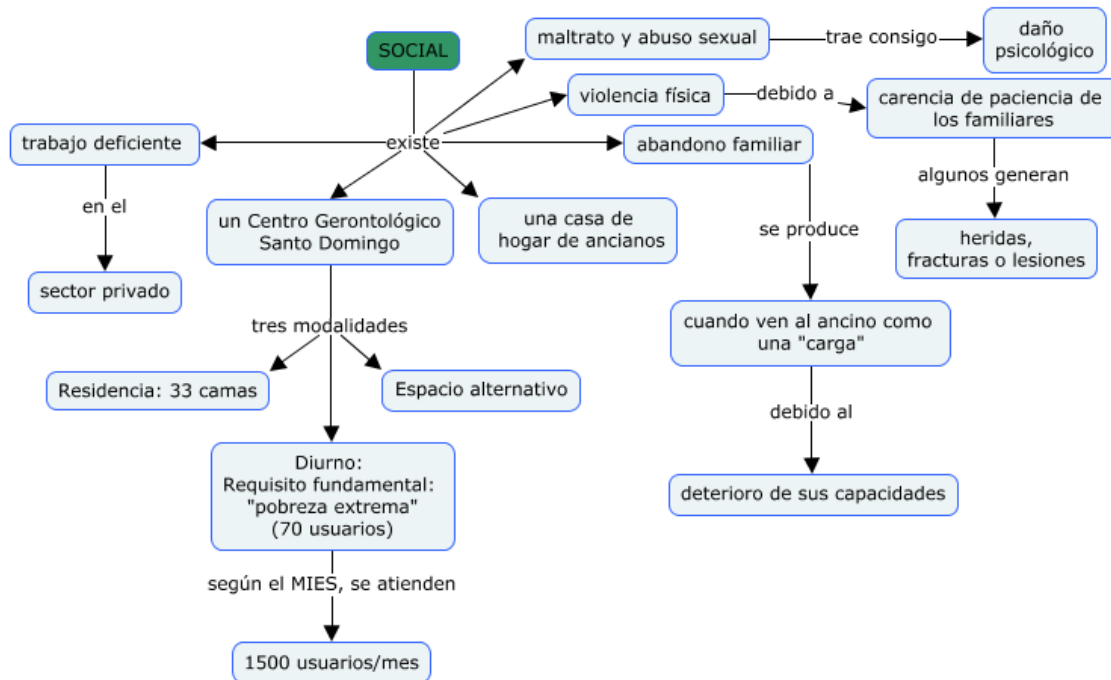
SOCIAL

existe

trabajo deficiente

en el

sector privado

un Centro Gerontológico Santo Domingo

tres modalidades

Residencia: 33 camas

Espacio alternativo

Diurno: Requisito fundamental: "pobreza extrema" (70 usuarios)

según el MIES, se atienden

1500 usuarios/mes

una casa de hogar de ancianos

maltrato y abuso sexual

trae consigo

daño psicológico

violencia física

debido a

carencia de paciencia de los familiares

algunos generan

heridas, fracturas o lesiones

abandono familiar

se produce

cuando ven al ancino como una "carga"

debido al

deterioro de sus capacidades